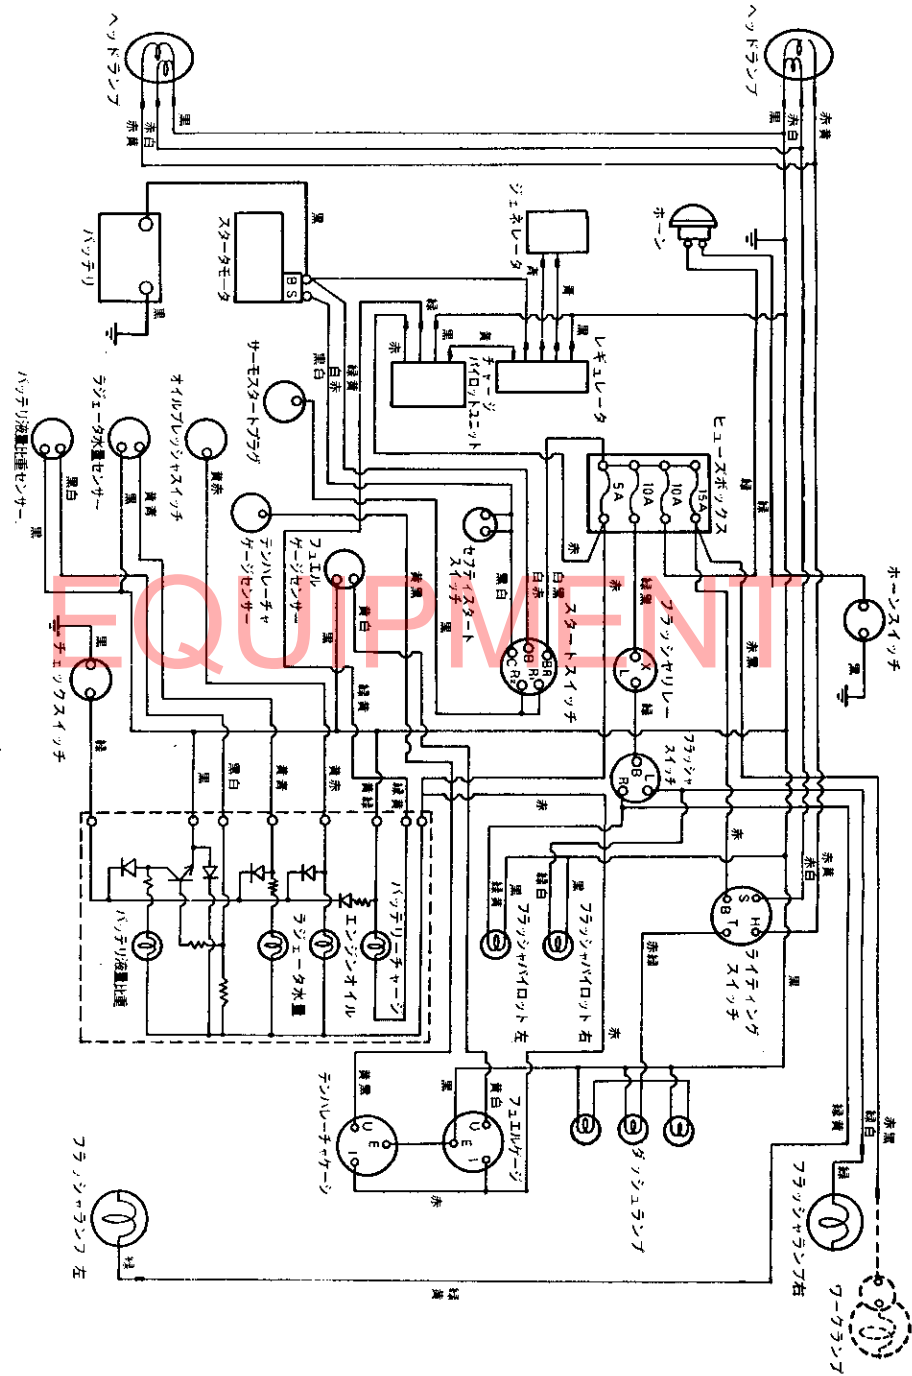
ヘッドランプ
赤黄
赤白
黒
ヘッドランプ
黒
赤白
赤黄
バッテリ
黒
黒
スタータモータ
B S
ジェネレータ
黄
黄
ホーン
緑
黒
赤
黄
チャージパイロットユニット
レギュレータ
黄
サーモスタートプラグ
黒白
白赤
緑黄
ヒューズボックス
5A
10A
10A
15A
緑
緑
オイルプレッシャスイッチ
黄赤
ラジエータ水温センサー
黄黄
黒
バッテリ液量比重センサー
黒白
黒
テンパレーチャゲージセンサー
フュエルゲージセンサー
セフティスタートスイッチ
黒白
白赤
黄黒
スタートスイッチ
白黒
BR
B
R
C
R2
黄白
黄黒
赤
フラッシャリレー
緑黒
X
L
緑
赤黒
ホーンスイッチ
黒
黒
チェックスイッチ
緑
黒
黒白
黄黄
黄赤
黄緑
緑黄
赤
フラッシャスイッチ
L
B
R
赤
赤白
赤黄
バッテリ液量比重
ラジエータ水量
エンジンオイル
バッテリーチャージ
緑黄
緑白
黒
フラッシャパイロット 左
フラッシャパイロット 右
H
S
T
B
ライティングスイッチ
赤緑
黒
赤
黄黒
黒
黄白
テンパレーチャゲージ
U
E
I
フュエルゲージ
U
E
I
赤
ダッシュランプ
緑
緑白
赤黒
緑
フラッシャランプ右
ワークランプ
フラッシャランプ 左
緑黄
緑黄
EQUIPMENT